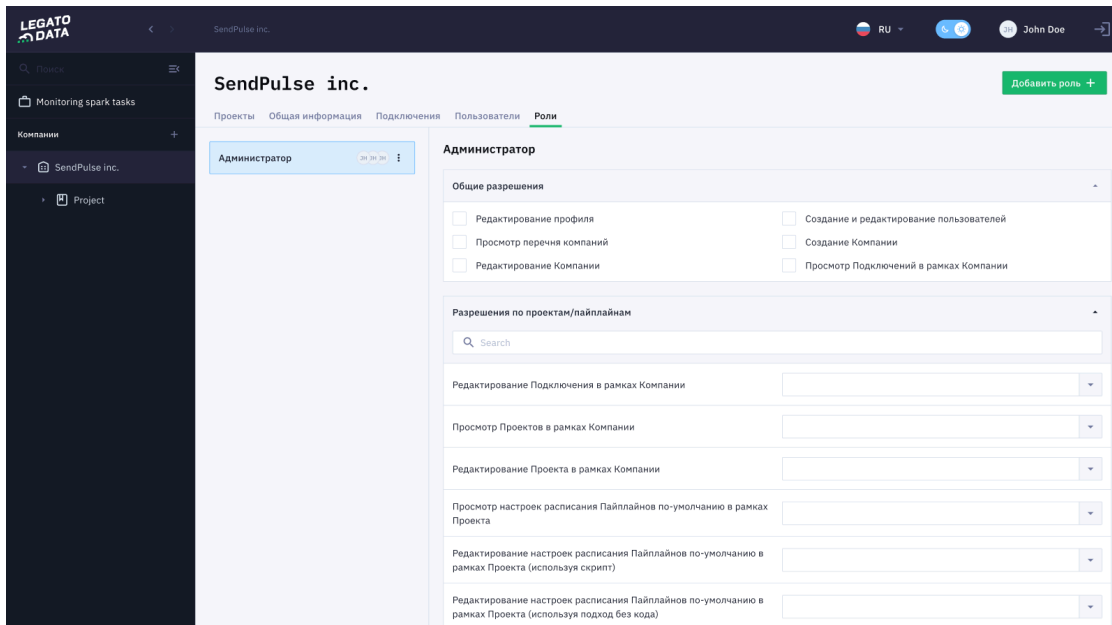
LEGATO DATA

SendPulse inc.

RU

JH John Doe

Поиск

Monitoring spark tasks

Компании +

SendPulse inc.

Project

SendPulse inc.

Добавить роль +

Проекты Общая информация Подключения Пользователи Роли

Администратор JH JH JH

Администратор

Общие разрешения

Редактирование профиля
Создание и редактирование пользователей
Просмотр перечня компаний
Создание Компании
Редактирование Компании
Просмотр Подключений в рамках Компании

Разрешения по проектам/пайплайнам

Search

Редактирование Подключения в рамках Компании

Просмотр Проектов в рамках Компании

Редактирование Проекта в рамках Компании

Просмотр настроек расписания Пайплайнов по-умолчанию в рамках Проекта

Редактирование настроек расписания Пайплайнов по-умолчанию в рамках Проекта (используя скрипт)

Редактирование настроек расписания Пайплайнов по-умолчанию в рамках Проекта (используя подход без кода)